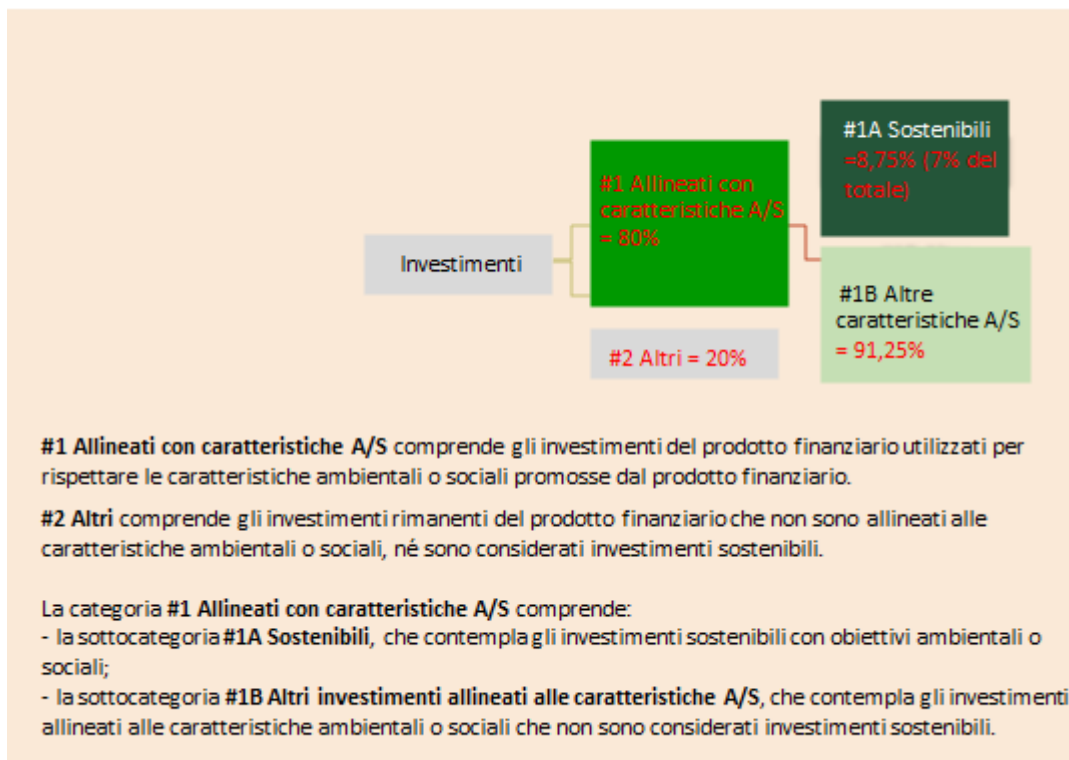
Investimenti

#1 Allineati con caratteristiche A/S = 80%

#1A Sostenibili =8,75% (7% del totale)

#1B Altre caratteristiche A/S = 91,25%

#2 Altri = 20%

**#1 Allineati con caratteristiche A/S** comprende gli investimenti del prodotto finanziario utilizzati per rispettare le caratteristiche ambientali o sociali promosse dal prodotto finanziario.

**#2 Altri** comprende gli investimenti rimanenti del prodotto finanziario che non sono allineati alle caratteristiche ambientali o sociali, né sono considerati investimenti sostenibili.

La categoria **#1 Allineati con caratteristiche A/S** comprende:
- la sottocategoria **#1A Sostenibili**, che contempla gli investimenti sostenibili con obiettivi ambientali o sociali;
- la sottocategoria **#1B Altri investimenti allineati alle caratteristiche A/S**, che contempla gli investimenti allineati alle caratteristiche ambientali o sociali che non sono considerati investimenti sostenibili.